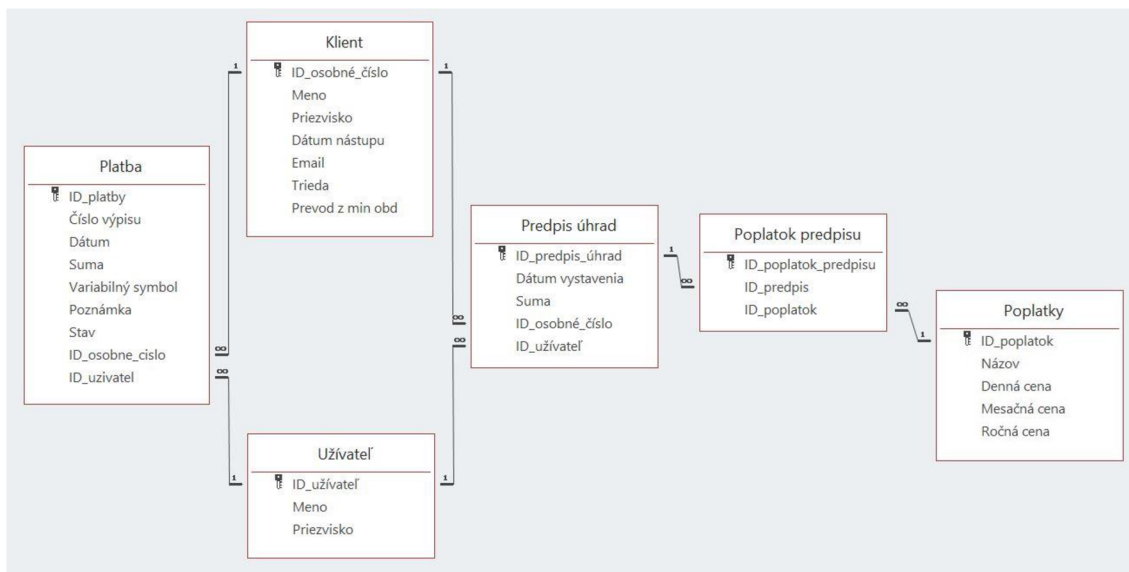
Klient
ID_osobné_číslo
Meno
Priezvisko
Dátum nástupu
Email
Trieda
Prevod z min obd

Platba
ID_platby
Číslo výpisu
Dátum
Suma
Variabilný symbol
Poznámka
Stav
ID_osobne_cislo
ID_uzivatel

Predpis úhrad
ID_predpis_úhrad
Dátum vystavenia
Suma
ID_osobné_číslo
ID_užívateľ

Poplatok predpisu
ID_poplatok_predpisu
ID_predpis
ID_poplatok

Poplatky
ID_poplatok
Názov
Denná cena
Mesačná cena
Ročná cena

Užívateľ
ID_užívateľ
Meno
Priezvisko

1
1
∞
∞
1
∞
∞
1
∞
1
∞
1
1